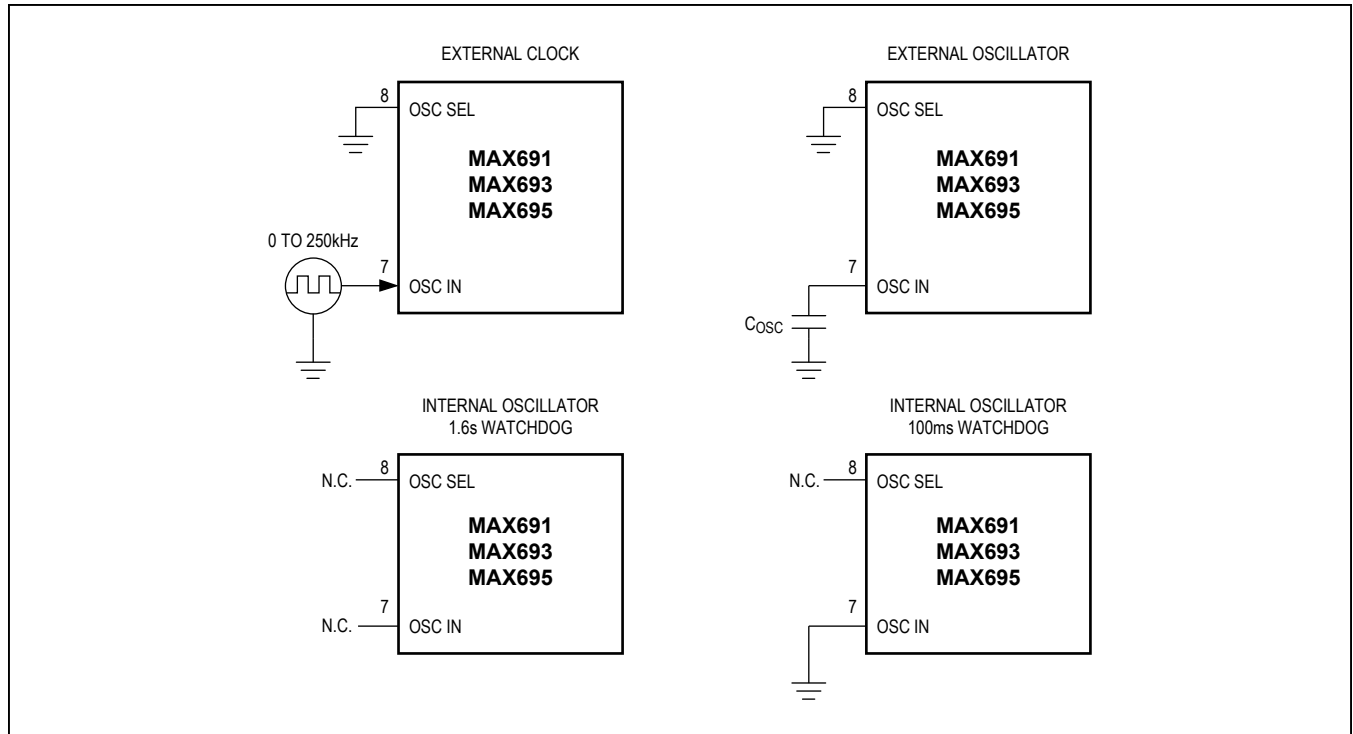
EXTERNAL CLOCK

8
OSC SEL

MAX691
MAX693
MAX695

0 TO 250kHz

7
OSC IN

EXTERNAL OSCILLATOR

8
OSC SEL

MAX691
MAX693
MAX695

7
OSC IN

$C_{OSC}$

INTERNAL OSCILLATOR
1.6s WATCHDOG

N.C.
8
OSC SEL

MAX691
MAX693
MAX695

N.C.
7
OSC IN

INTERNAL OSCILLATOR
100ms WATCHDOG

N.C.
8
OSC SEL

MAX691
MAX693
MAX695

7
OSC IN